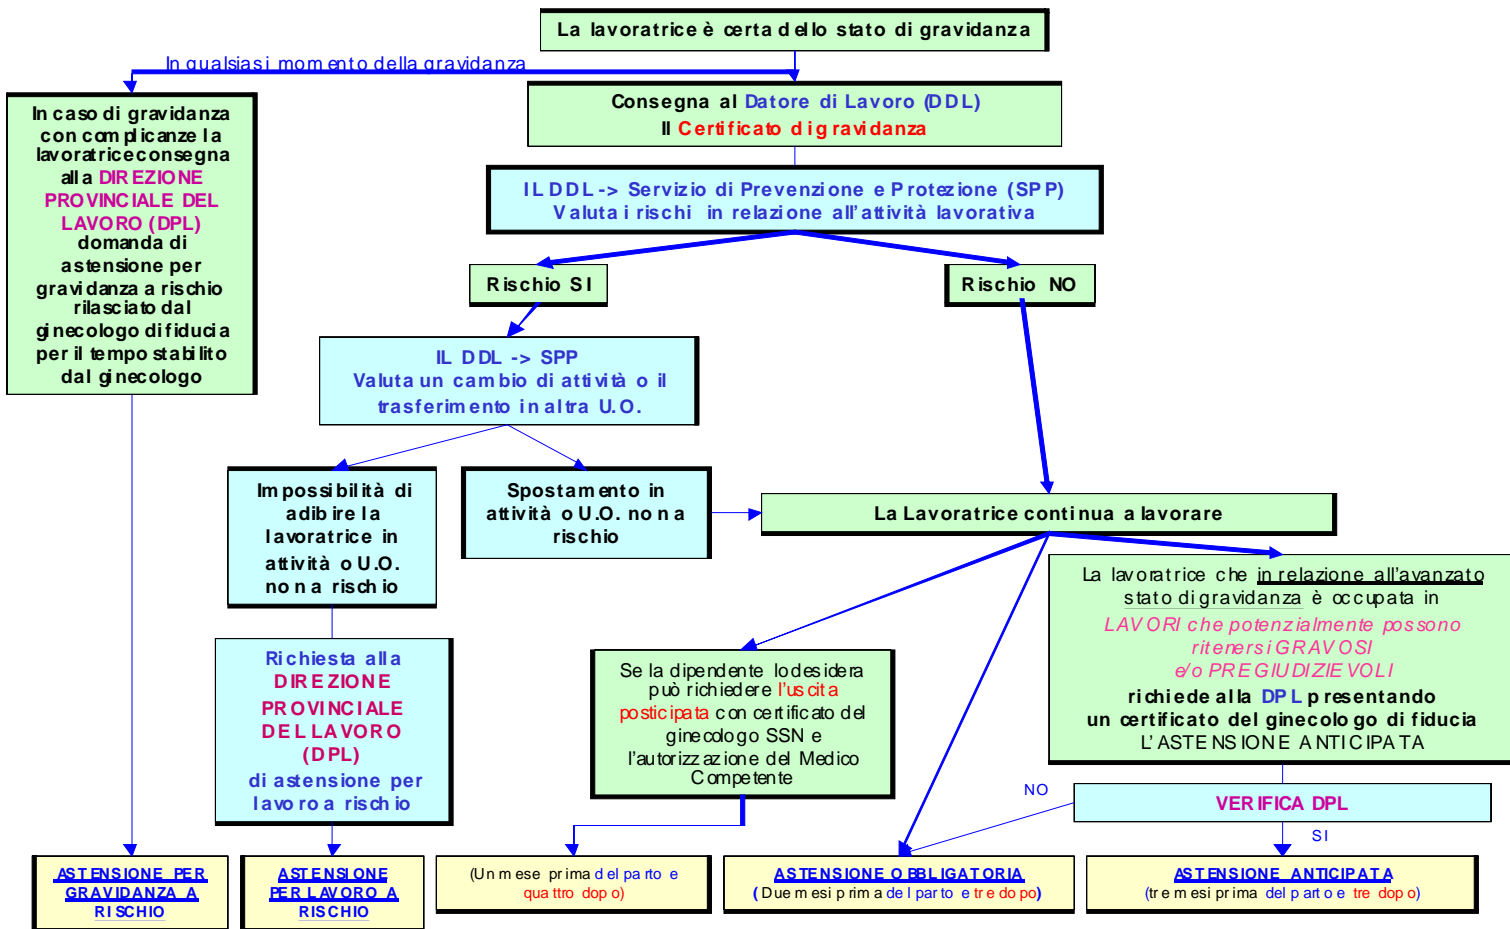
La lavoratrice è certa dello stato di gravidanza

In qualsiasi momento della gravidanza

Consegna al Datore di Lavoro (DDL)
Il Certificato di gravidanza

In caso di gravidanza con complicanze la lavoratrice consegna alla DIREZIONE PROVINCIALE DEL LAVORO (DPL) domanda di astensione per gravidanza a rischio rilasciato dal ginecologo di fiducia per il tempo stabilito dal ginecologo

IL DDL -> Servizio di Prevenzione e Protezione (SPP)
Valuta i rischi in relazione all'attività lavorativa

Rischio SI

Rischio NO

IL DDL -> SPP
Valuta un cambio di attività o il trasferimento in altra U.O.

Impossibilità di adibire la lavoratrice in attività o U.O. non a rischio

Spostamento in attività o U.O. non a rischio

La Lavoratrice continua a lavorare

La lavoratrice che in relazione all'avanzato stato di gravidanza è occupata in LAVORI che potenzialmente possono ritenersi GRAVOSI e/o PREGIUDIZIEVOLI richiede alla DPL presentando un certificato del ginecologo di fiducia L'ASTENSIONE ANTICIPATA

Richiesta alla DIREZIONE PROVINCIALE DEL LAVORO (DPL) di astensione per lavoro a rischio

Se la dipendente lo desidera può richiedere l'uscita posticipata con certificato del ginecologo SSN e l'autorizzazione del Medico Competente

NO

VERIFICA DPL

SI

ASTENSIONE PER GRAVIDANZA A RISCHIO

ASTENSIONE PER LAVORO A RISCHIO

(Un mese prima del parto e quattro dopo)

ASTENSIONE OBBLIGATORIA
(Due mesi prima del parto e tre dopo)

ASTENSIONE ANTICIPATA
(tre mesi prima del parto e tre dopo)